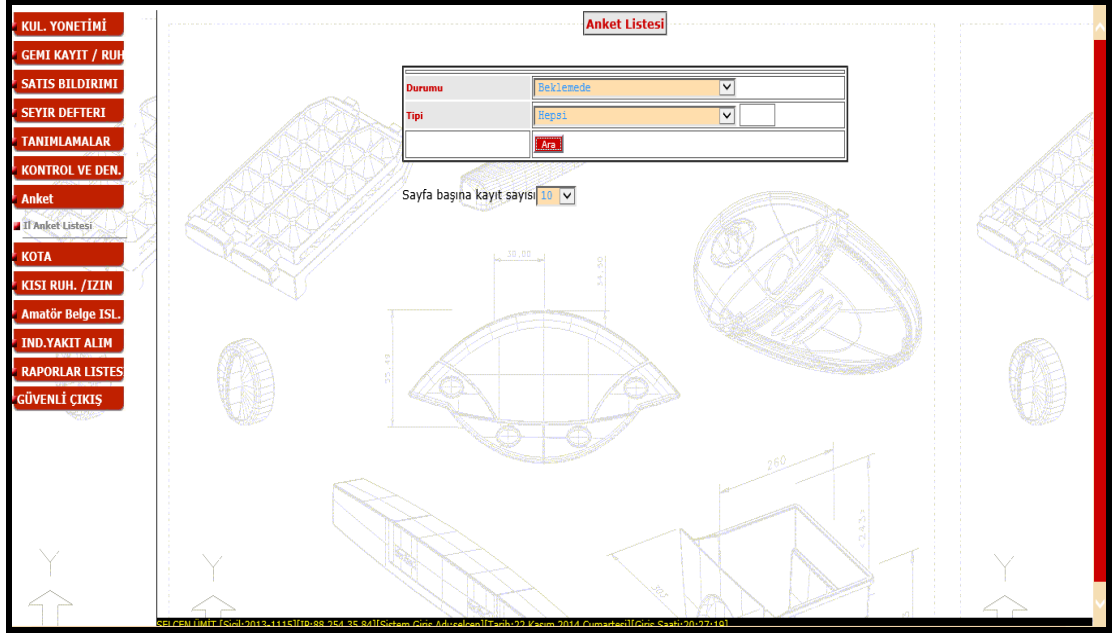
KUL. YONETİMİ
GEMI KAYIT / RUH
SATIS BILDIRIMI
SEYIR DEFTERI
TANIMLAMALAR
KONTROL VE DEN.
Anket
II Anket Listesi
KOTA
KISI RUH. /IZIN
Amatör Belge ISL.
IND.YAKIT ALIM
RAPORLAR LISTES
GÜVENLİ ÇIKIŞ

Anket Listesi

| Durumu | Beklemede |
|---|---|
| Tipi | Hepsi |
| | Ara |

Sayfa başına kayıt sayısı 10

30.00
54.50
35.40
250
243

SELCEN ÜMIT [Sicil:2013-1115][IP:88.254.35.84][Sistem Giriş Adı:selcen][Tarih:22 Kasım 2014 Cumartesi][Giriş Saati:20:27:19]